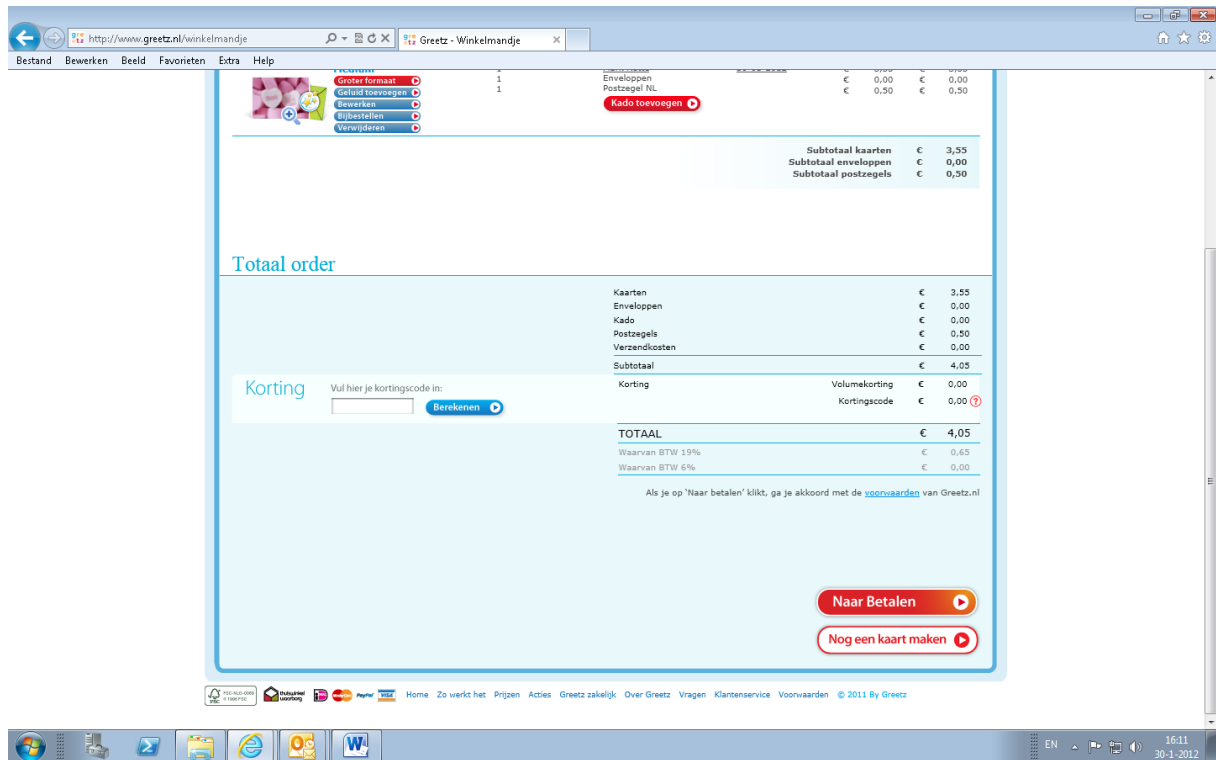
http://www.greetz.nl/winkelmandje
Greetz - Winkelmandje

Bestand Bewerken Beeld Favorieten Extra Help

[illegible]
Groter formaat
Geluid toevoegen
Bewerken
Bijbestellen
Verwijderen

1 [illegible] € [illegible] € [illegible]
1 Enveloppen € 0,00 € 0,00
1 Postzegel NL € 0,50 € 0,50
Kado toevoegen

Subtotaal kaarten € 3,55
Subtotaal enveloppen € 0,00
Subtotaal postzegels € 0,50

Totaal order

| | | |
|---|---|---|
| Kaarten | € | 3,55 |
| Enveloppen | € | 0,00 |
| Kado | € | 0,00 |
| Postzegels | € | 0,50 |
| Verzendkosten | € | 0,00 |
| Subtotaal | € | 4,05 |

Korting
Vul hier je kortingscode in:
Berekenen

Korting Volumekorting € 0,00
Kortingscode € 0,00 ?

TOTAAL € 4,05
Waarvan BTW 19% € 0,65
Waarvan BTW 6% € 0,00

Als je op 'Naar betalen' klikt, ga je akkoord met de voorwaarden van Greetz.nl

Naar Betalen
Nog een kaart maken

FSC thuiswinkel waarborg PayPal VISA Home Zo werkt het Prijzen Acties Greetz zakelijk Over Greetz Vragen Klantenservice Voorwaarden © 2011 By Greetz

EN 16:11 30-1-2012